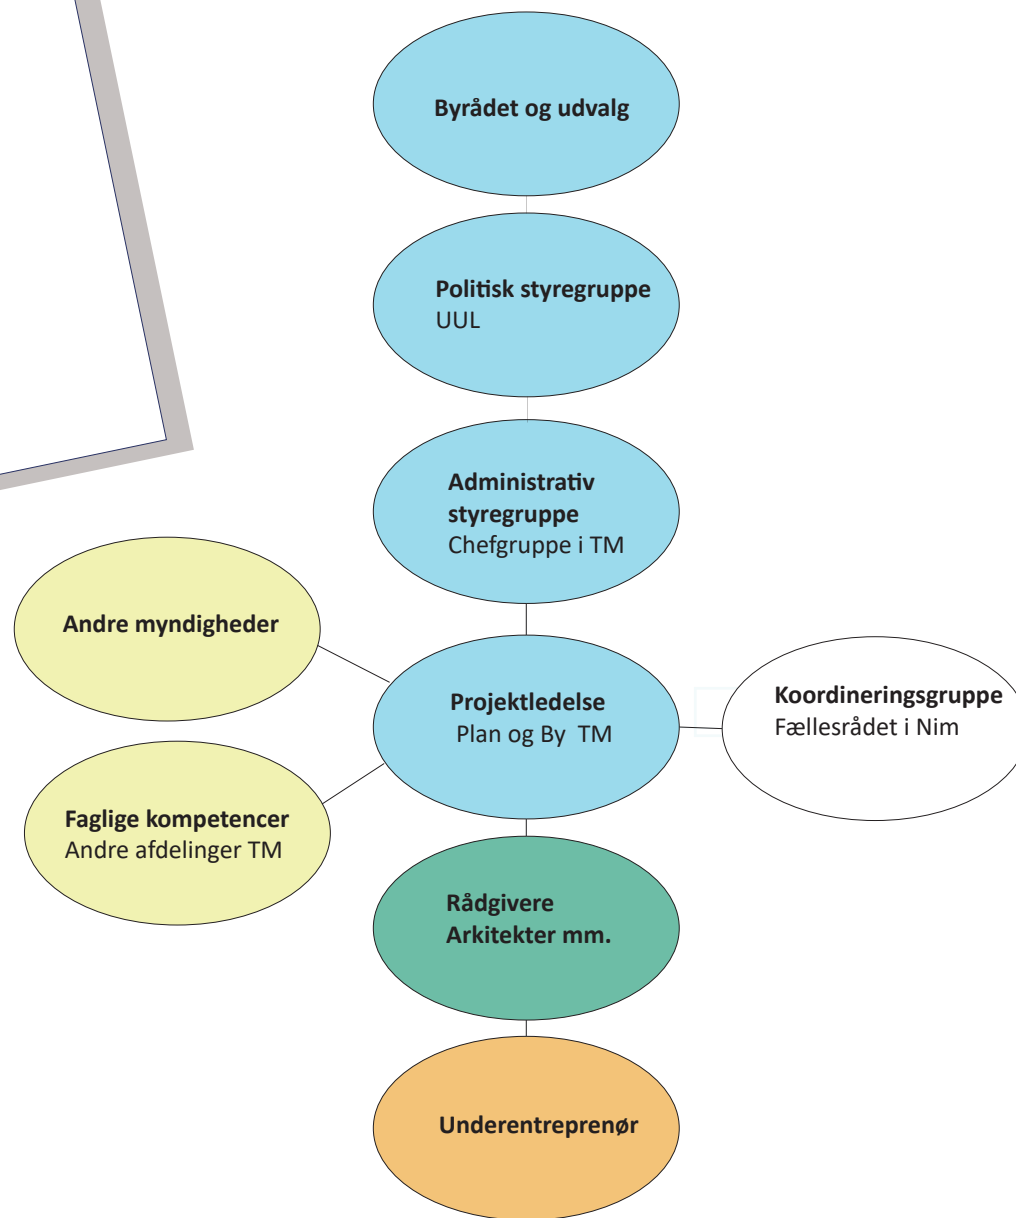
Byrådet og udvalg

Politisk styregruppe
UUL

Administrativ styregruppe
Chefgruppe i TM

Andre myndigheder

Projektledelse
Plan og By TM

Koordineringsgruppe
Fællesrådet i Nim

Faglige kompetencer
Andre afdelinger TM

Rådgivere
Arkitekter mm.

Underentreprenør